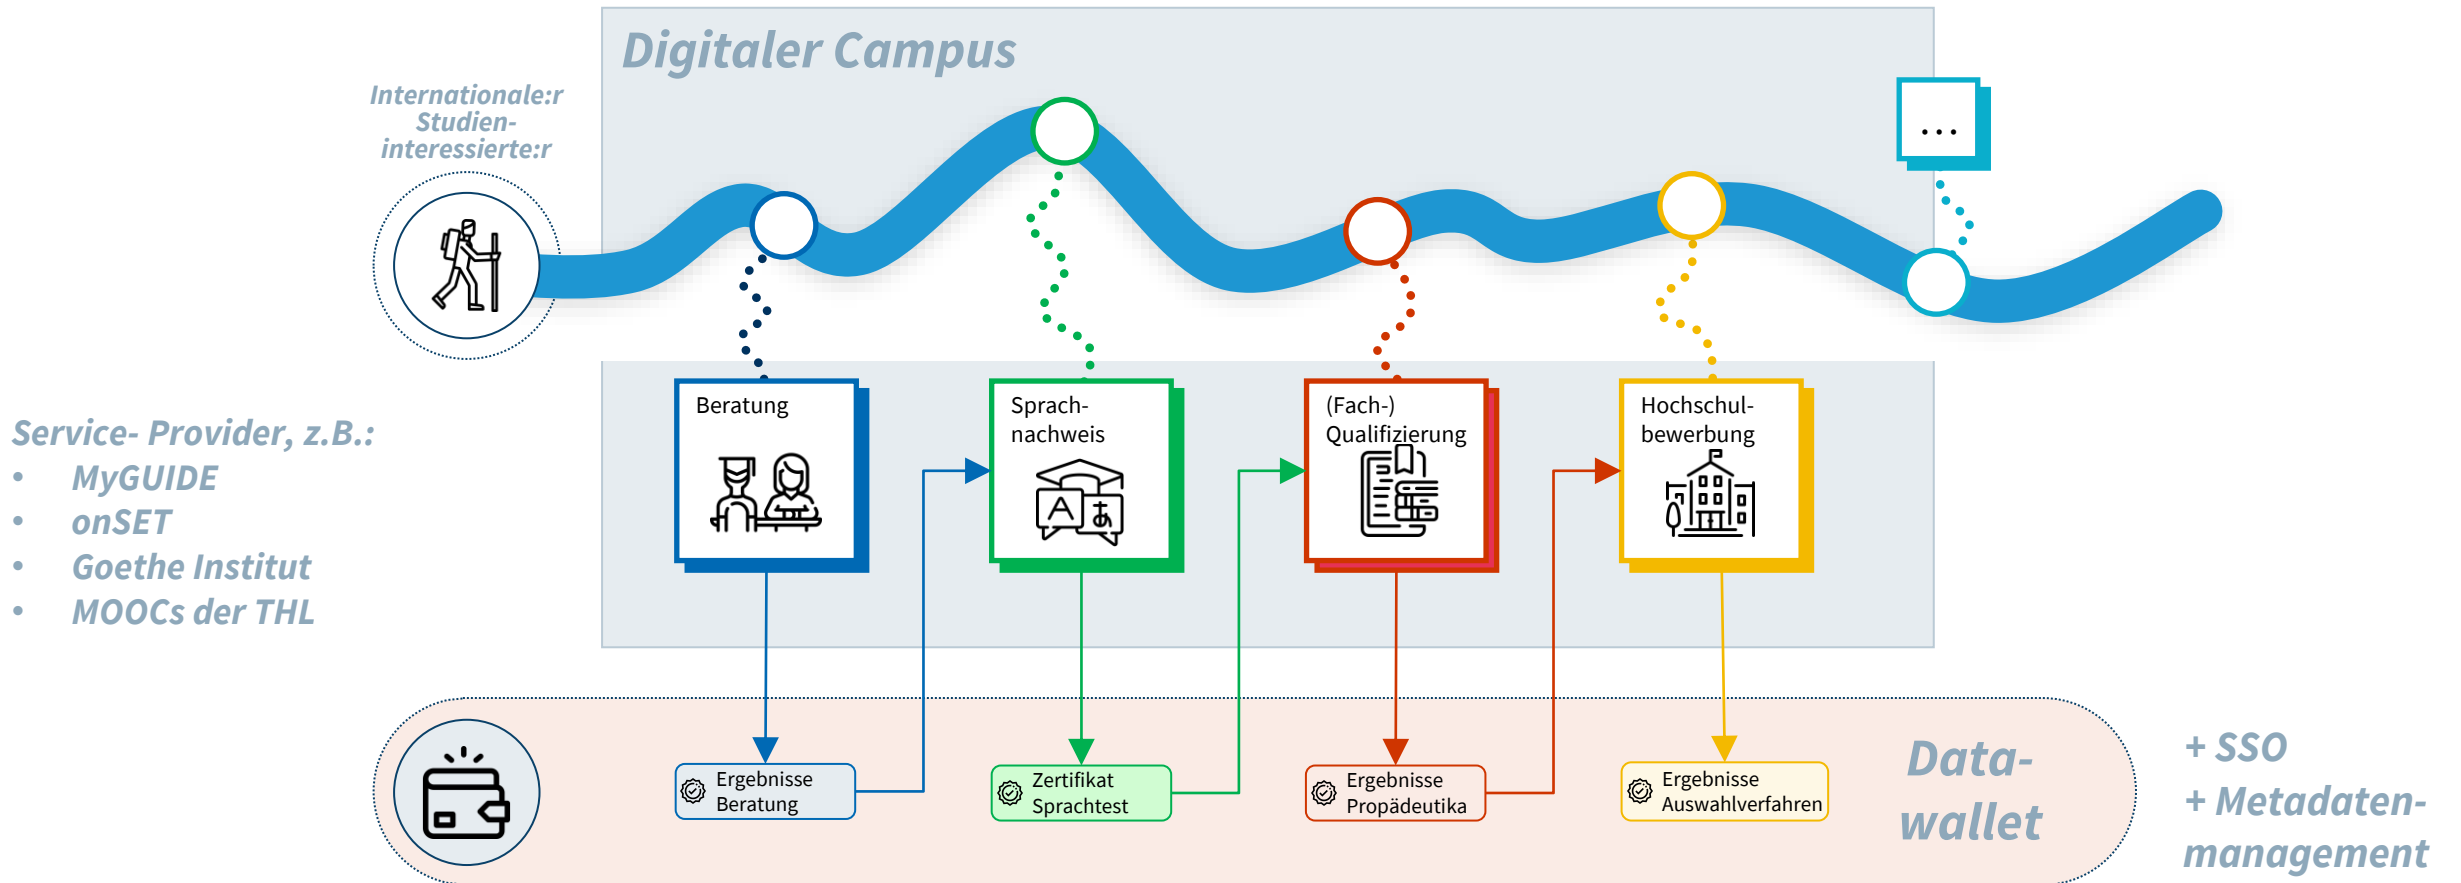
Digitaler Campus

Internationale:r Studien-interessierte:r

...

Beratung

Sprach-nachweis

(Fach-) Qualifizierung

Hochschul-bewerbung

Service- Provider, z.B.:
• MyGUIDE
• onSET
• Goethe Institut
• MOOCs der THL

Ergebnisse Beratung

Zertifikat Sprachtest

Ergebnisse Propädeutika

Ergebnisse Auswahlverfahren

Data-wallet

+ SSO
+ Metadaten-management